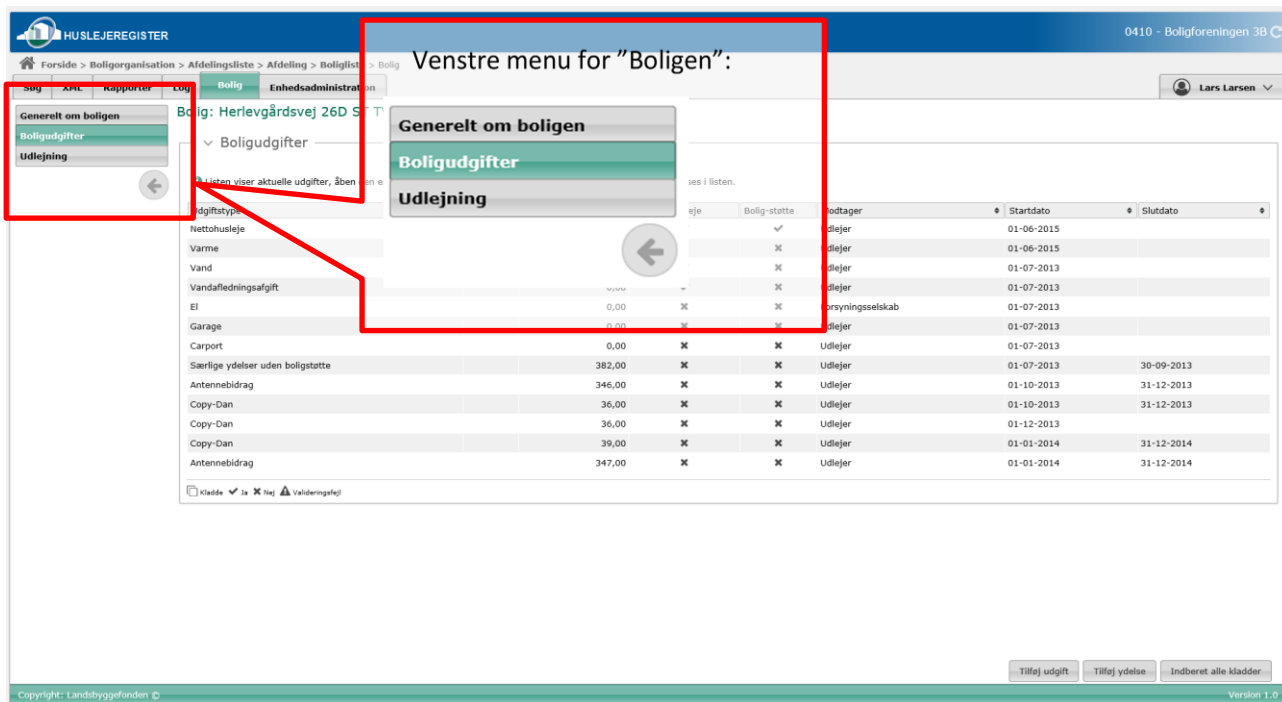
HUSLEJEREGISTER

0410 - Boligforeningen 3B

Forside > Boligorganisation > Afdelingsliste > Afdeling > Boligliste > Bolig

Søg | XML | Rapporter | Log | Bolig | Enhedsadministration

Lars Larsen

Generelt om boligen
Boligudgifter
Udlejning

Bolig: Herlevgårdsvej 26D ST T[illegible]

Boligudgifter

Listen viser aktuelle udgifter, åben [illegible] e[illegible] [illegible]ses i listen.

Venstre menu for ”Boligen”:

Generelt om boligen
Boligudgifter
Udlejning

| Udgiftstype | | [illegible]eje | Bolig-støtte | Modtager | Startdato | Slutdato |
|---|---|---|---|---|---|---|
| Nettohusleje | | | ✔ | Udlejer | 01-06-2015 | |
| Varme | | | ✖ | Udlejer | 01-06-2015 | |
| Vand | | | ✖ | Udlejer | 01-07-2013 | |
| Vandafledningsafgift | 0,00 | | ✖ | Udlejer | 01-07-2013 | |
| El | 0,00 | ✖ | ✖ | Forsyningsselskab | 01-07-2013 | |
| Garage | 0,00 | ✖ | ✖ | Udlejer | 01-07-2013 | |
| Carport | 0,00 | ✖ | ✖ | Udlejer | 01-07-2013 | |
| Særlige ydelser uden boligstøtte | 382,00 | ✖ | ✖ | Udlejer | 01-07-2013 | 30-09-2013 |
| Antennebidrag | 346,00 | ✖ | ✖ | Udlejer | 01-10-2013 | 31-12-2013 |
| Copy-Dan | 36,00 | ✖ | ✖ | Udlejer | 01-10-2013 | 31-12-2013 |
| Copy-Dan | 36,00 | ✖ | ✖ | Udlejer | 01-12-2013 | |
| Copy-Dan | 39,00 | ✖ | ✖ | Udlejer | 01-01-2014 | 31-12-2014 |
| Antennebidrag | 347,00 | ✖ | ✖ | Udlejer | 01-01-2014 | 31-12-2014 |

Kladde ✔ Ja ✖ Nej ⚠ Valideringsfejl

Tilføj udgift | Tilføj ydelse | Indberet alle kladder

Copyright: Landsbyggefonden ©

Version 1.0